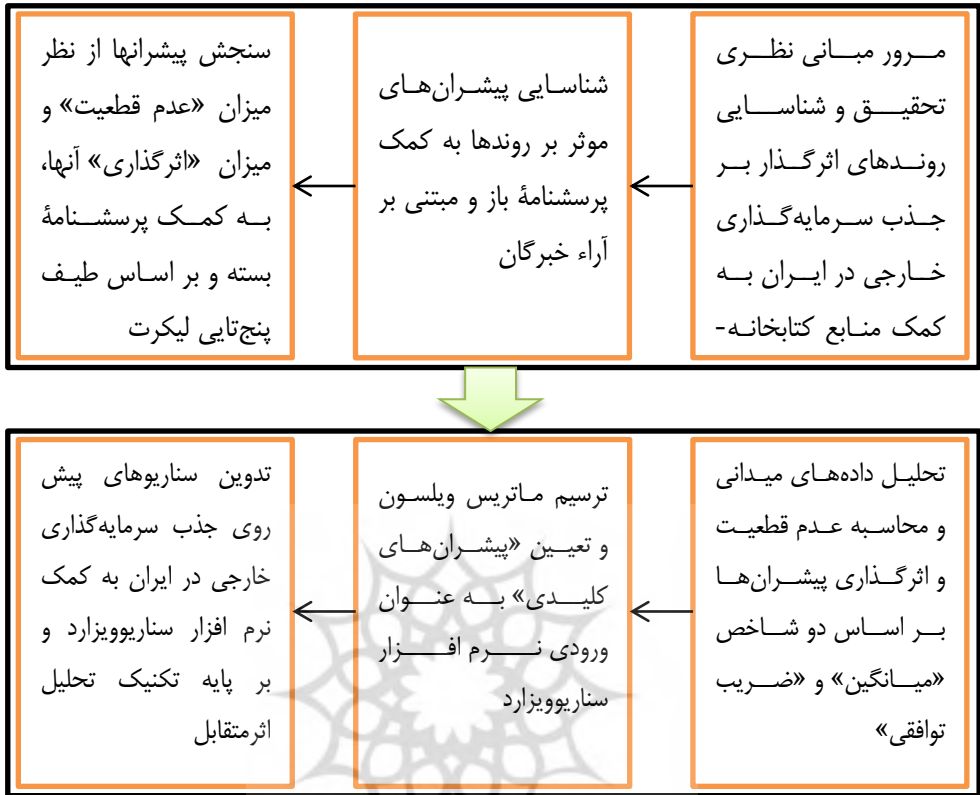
مرور مبانی نظری تحقیق و شناسایی روندهای اثرگذار بر جذب سرمایه‌گذاری خارجی در ایران به کمک منابع کتابخانه-

شناسایی پیشران‌های موثر بر روندها به کمک پرسشنامهٔ باز و مبتنی بر آراء خبرگان

سنجش پیشرانها از نظر میزان «عدم قطعیت» و میزان «اثرگذاری» آنها، به کمک پرسشنامهٔ بسته و بر اساس طیف پنج‌تایی لیکرت

تحلیل داده‌های میدانی و محاسبه عدم قطعیت و اثرگذاری پیشران‌ها بر اساس دو شاخص «میانگین» و «ضریب توافقی»

ترسیم ماتریس ویلسون و تعیین «پیشران‌های کلیدی» به عنوان ورودی نرم افزار سناریوویزارد

تدوین سناریوهای پیش روی جذب سرمایه‌گذاری خارجی در ایران به کمک نرم افزار سناریوویزارد و بر پایه تکنیک تحلیل اثرمتقابل